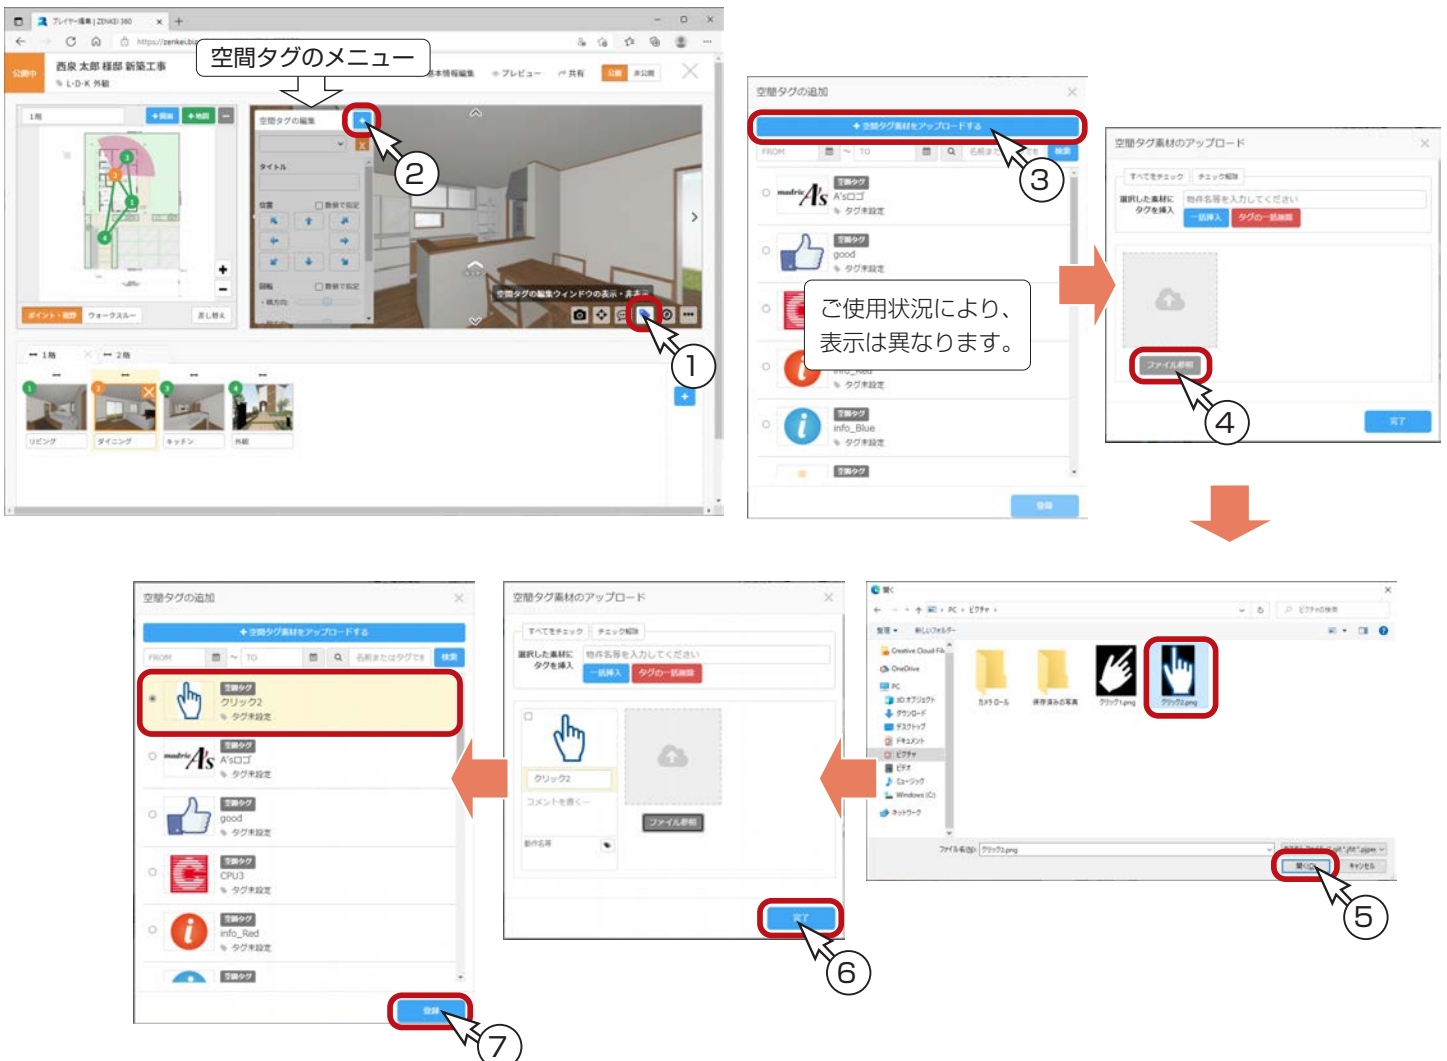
空間タグのメニュー

プレイヤー編集 | ZENKEI 360
https://zenkei.biz
公開中
西泉 太郎 様邸 新築工事
L・D・K 外観
基本情報編集
プレビュー
共有
公開
非公開
1階
+写真
+地図
空間タグの編集
タイトル
位置
数値で指定
回転
数値で指定
空間タグの編集ウィンドウの表示・非表示
ポイント・経路
ウォークスルー
差し替え
1階
2階
リビング
ダイニング
キッチン
外観

①
②

空間タグの追加
+空間タグ素材をアップロードする
FROM
TO
名前またはタグで
検索
空間タグ
A'sロゴ
タグ未設定
空間タグ
good
タグ未設定
info_Red
タグ未設定
空間タグ
info_Blue
タグ未設定
空間タグ
登録
ご使用状況により、表示は異なります。
③

空間タグ素材のアップロード
すべてをチェック
チェック解除
選択した素材にタグを挿入
物件名等を入力してください
一括挿入
タグの一括削除
ファイル参照
完了
④

開く
PC
ピクチャ
ピクチャの検索
整理
新しいフォルダー
Creative Cloud Files
OneDrive
PC
3D オブジェクト
ダウンロード
デスクトップ
ドキュメント
ピクチャ
ビデオ
ミュージック
Windows (C:)
ネットワーク
カメラロール
保存済みの写真
クリック1.png
クリック2.png
ファイル名(N):
クリック2.png
開く(O)
キャンセル
⑤

空間タグ素材のアップロード
すべてをチェック
チェック解除
選択した素材にタグを挿入
物件名等を入力してください
一括挿入
タグの一括削除
クリック2
コメントを書く…
物件名等
ファイル参照
完了
⑥

空間タグの追加
+空間タグ素材をアップロードする
FROM
TO
名前またはタグで
検索
空間タグ
クリック2
タグ未設定
空間タグ
A'sロゴ
タグ未設定
空間タグ
good
タグ未設定
空間タグ
CPU3
タグ未設定
空間タグ
info_Red
タグ未設定
空間タグ
登録
⑦